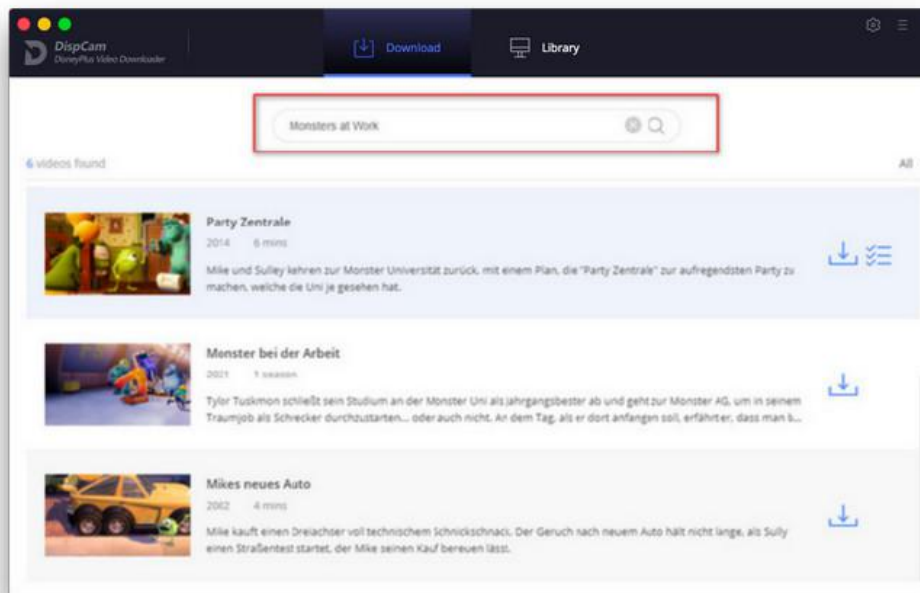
DispCam
DisneyPlus Video Downloader

Download

Library

Monsters at Work

6 videos found

All

Party Zentrale

2014 6 mins

Mike und Sulley kehren zur Monster Universität zurück, mit einem Plan, die "Party Zentrale" zur aufregendsten Party zu machen, welche die Uni je gesehen hat.

Monster bei der Arbeit

2021 1 season

Tylor Tuskmon schließt sein Studium an der Monster Uni als Jahrgangsbester ab und geht zur Monster AG, um in seinem Traumjob als Schrecker durchzustarten... oder auch nicht. An dem Tag, als er dort anfangen soll, erfährt er, dass man b...

Mikes neues Auto

2002 4 mins

Mike kauft einen Dreiachser voll technischem Schnickschnack. Der Geruch nach neuem Auto hält nicht lange, als Sully einen Straßentest startet, der Mike seinen Kauf bereuen lässt.